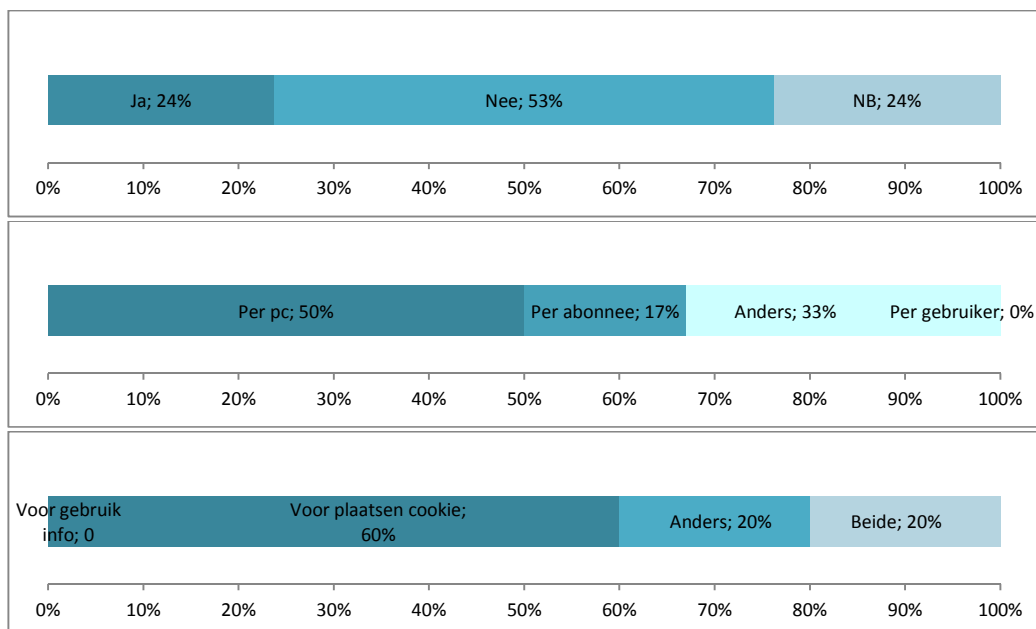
Ja; 24%
Nee; 53%
NB; 24%

0% 10% 20% 30% 40% 50% 60% 70% 80% 90% 100%

Per pc; 50%
Per abonnee; 17%
Anders; 33%
Per gebruiker; 0%

0% 10% 20% 30% 40% 50% 60% 70% 80% 90% 100%

Voor gebruik info; 0
Voor plaatsen cookie; 60%
Anders; 20%
Beide; 20%

0% 10% 20% 30% 40% 50% 60% 70% 80% 90% 100%